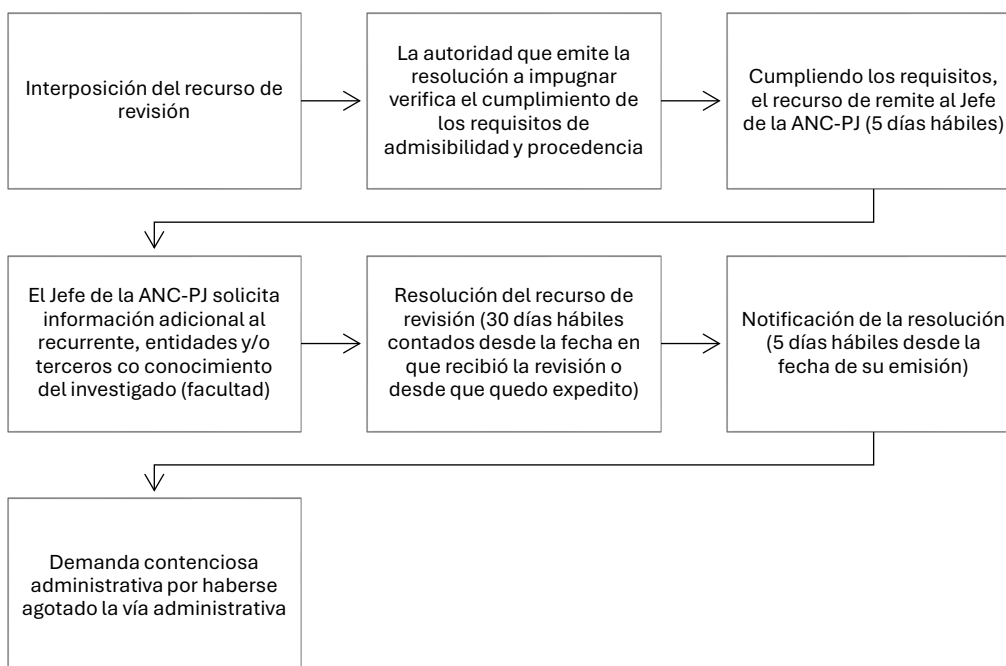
Interposición del recurso de revisión

La autoridad que emite la resolución a impugnar verifica el cumplimiento de los requisitos de admisibilidad y procedencia

Cumpliendo los requisitos, el recurso de remite al Jefe de la ANC-PJ (5 días hábiles)

El Jefe de la ANC-PJ solicita información adicional al recurrente, entidades y/o terceros co conocimiento del investigado (facultad)

Resolución del recurso de revisión (30 días hábiles contados desde la fecha en que recibió la revisión o desde que quedo expedito)

Notificación de la resolución (5 días hábiles desde la fecha de su emisión)

Demanda contenciosa administrativa por haberse agotado la vía administrativa